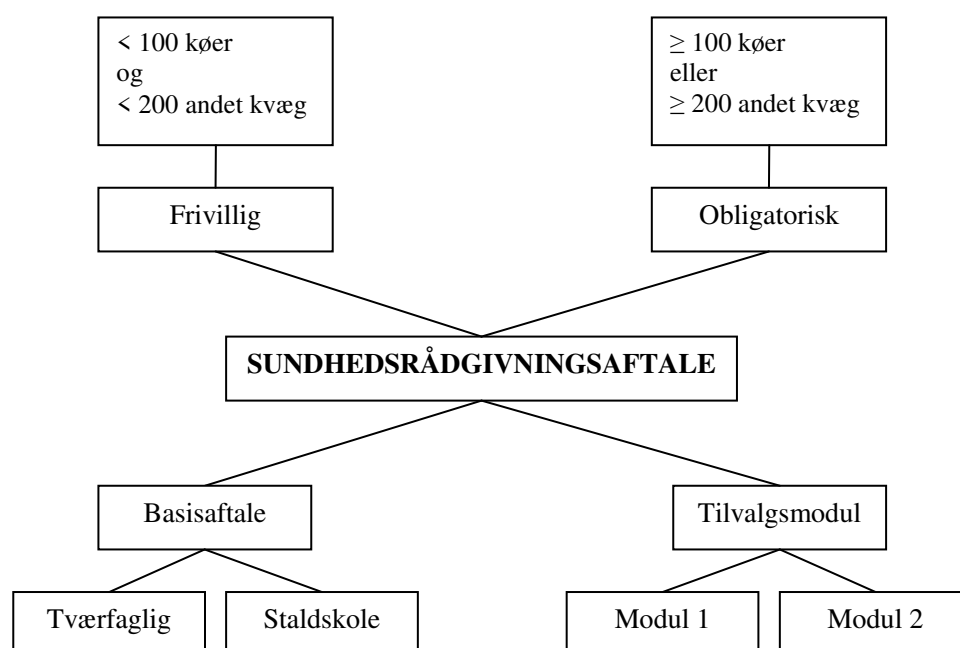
$<$ 100 køer
og
$<$ 200 andet kvæg

$\geq$ 100 køer
eller
$\geq$ 200 andet kvæg

Frivillig

Obligatorisk

**SUNDHEDSRÅDGIVNINGSAFTALE**

Basisaftale

Tilvalgsmodul

Tværfaglig

Staldskole

Modul 1

Modul 2